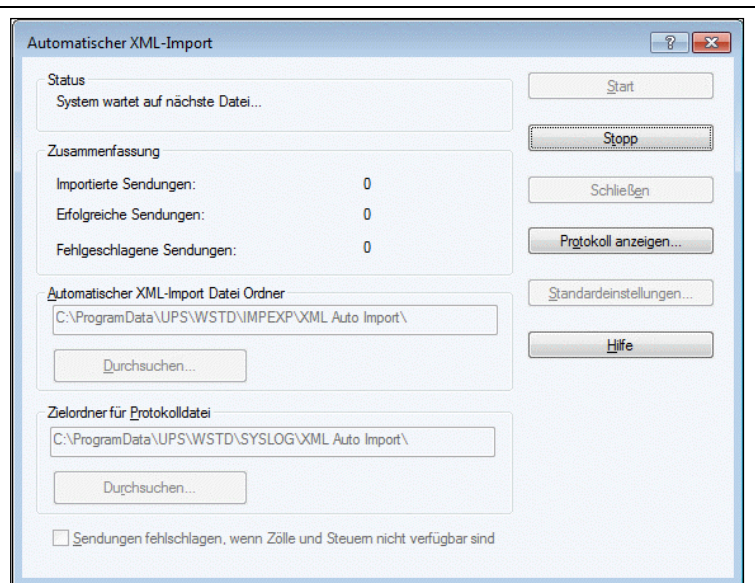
Automatischer XML-Import

?

Status

System wartet auf nächste Datei...

Zusammenfassung

Importierte Sendungen: 0

Erfolgreiche Sendungen: 0

Fehlgeschlagene Sendungen: 0

Automatischer XML-Import Datei Ordner

C:\ProgramData\UPS\WSTD\IMPEXP\XML Auto Import\

Durchsuchen...

Zielordner für Protokolldatei

C:\ProgramData\UPS\WSTD\SYSLOG\XML Auto Import\

Durchsuchen...

Sendungen fehlschlagen, wenn Zölle und Steuern nicht verfügbar sind

Start

Stopp

Schließen

Protokoll anzeigen...

Standardeinstellungen...

Hilfe